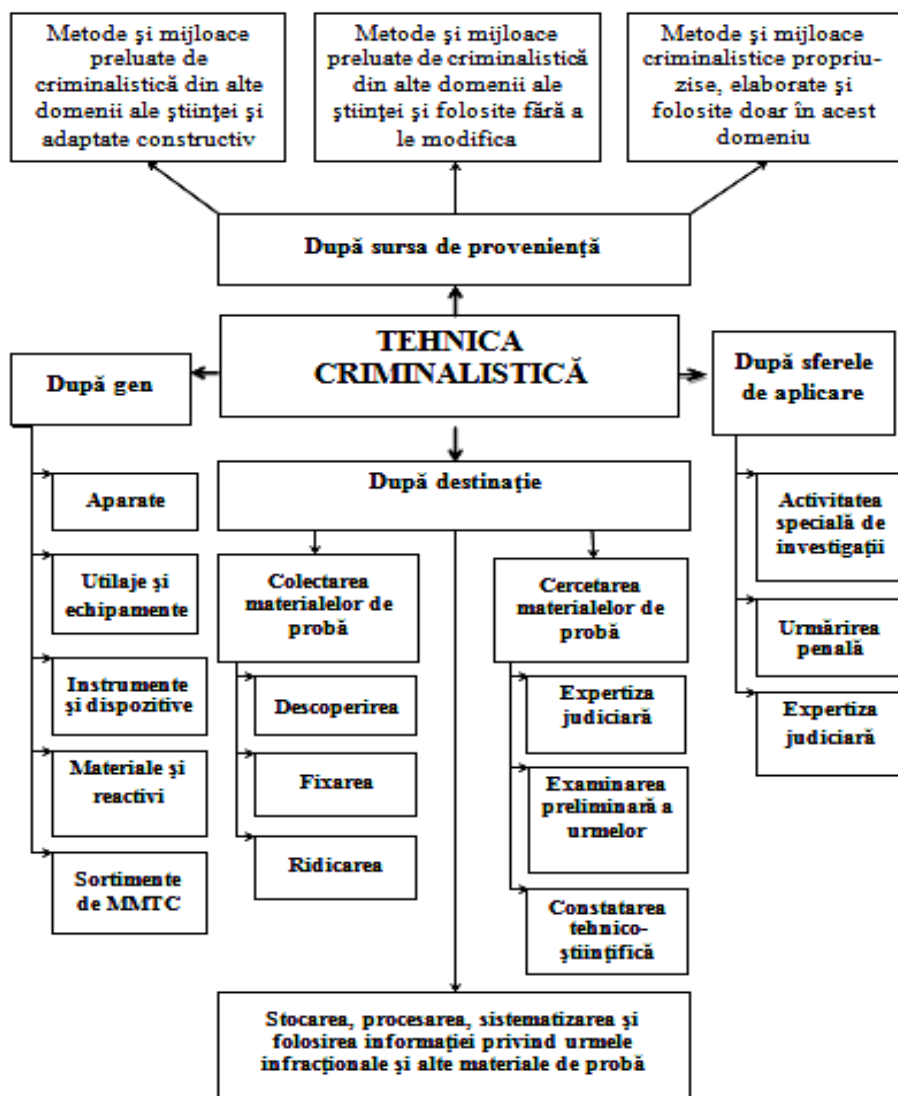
Metode şi mijloace preluate de criminalistică din alte domenii ale ştiinţei şi adaptate constructiv

Metode şi mijloace preluate de criminalistică din alte domenii ale ştiinţei şi folosite fără a le modifica

Metode şi mijloace criminalistice propriuzise, elaborate şi folosite doar în acest domeniu

După sursa de provenienţă

TEHNICA CRIMINALISTICĂ

După gen

După sferele de aplicare

Aparate

Utilaje şi echipamente

Instrumente şi dispozitive

Materiale şi reactivi

Sortimente de MMTC

După destinaţie

Colectarea materialelor de probă

Descoperirea

Fixarea

Ridicarea

Cercetarea materialelor de probă

Expertiza judiciară

Examinarea preliminară a urmelor

Constatarea tehnico-ştiinţifică

Activitatea specială de investigaţii

Urmărirea penală

Expertiza judiciară

Stocarea, procesarea, sistematizarea şi folosirea informaţiei privind urmele infracţionale şi alte materiale de probă